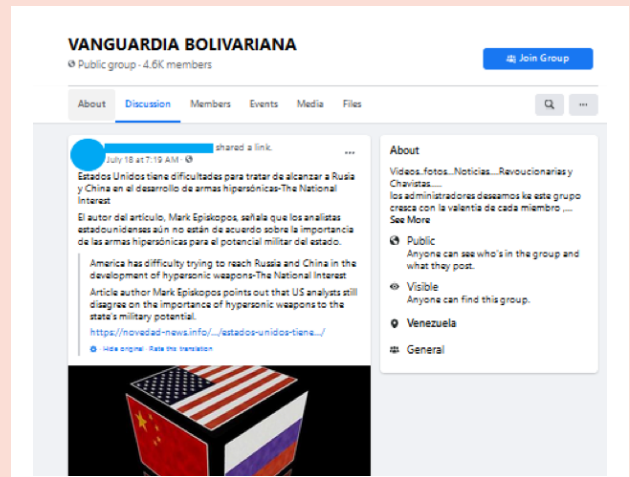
VANGUARDIA BOLIVARIANA
Public group · 4.6K members

Join Group

About Discussion Members Events Media Files

shared a link.
July 18 at 7:19 AM ·

Estados Unidos tiene dificultades para tratar de alcanzar a Rusia y China en el desarrollo de armas hipersónicas-The National Interest

El autor del artículo, Mark Episkopos, señala que los analistas estadounidenses aún no están de acuerdo sobre la importancia de las armas hipersónicas para el potencial militar del estado.

America has difficulty trying to reach Russia and China in the development of hypersonic weapons-The National Interest

Article author Mark Episkopos points out that US analysts still disagree on the importance of hypersonic weapons to the state's military potential.

https://novedad-news.info/.../estados-unidos-tiene.../

Hide original · Rate this translation

About

Videos..fotos...Noticias....Revoucionarias y Chavistas.....
los administradores deseamos ke este grupo cresca con la valentia de cada miembro ,...
See More

Public
Anyone can see who's in the group and what they post.

Visible
Anyone can find this group.

Venezuela

General